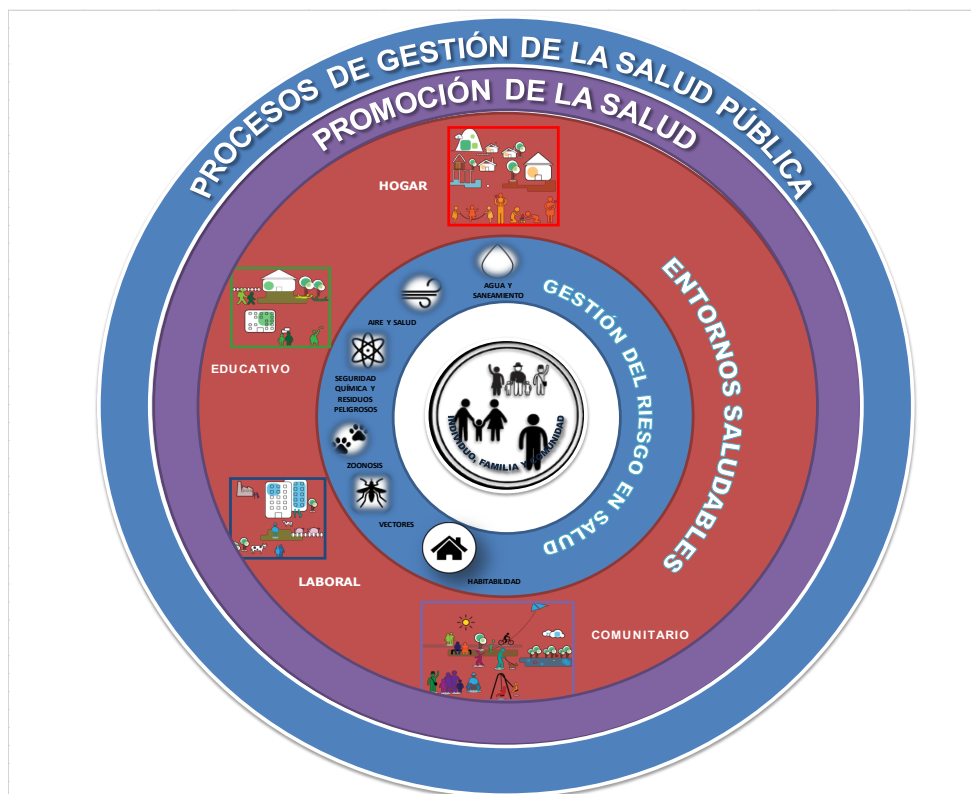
PROCESOS DE GESTIÓN DE LA SALUD PÚBLICA
PROMOCIÓN DE LA SALUD

HOGAR

ENTORNOS SALUDABLES

EDUCATIVO

LABORAL

COMUNITARIO

GESTIÓN DEL RIESGO EN SALUD

AGUA Y SANEAMIENTO

AIRE Y SALUD

SEGURIDAD QUÍMICA Y RESIDUOS PELIGROSOS

ZOONOSIS

VECTORES

HABITABILIDAD

INDIVIDUO, FAMILIA Y COMUNIDAD